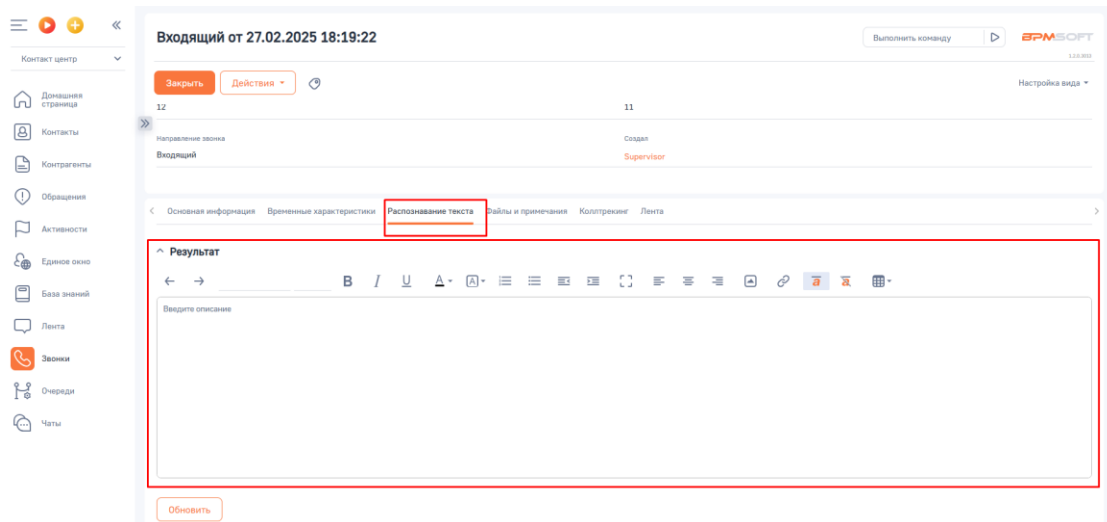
Контакт центр

Домашняя страница
Контакты
Контрагенты
Обращения
Активности
Единое окно
База знаний
Лента
Звонки
Очереди
Чаты

Входящий от 27.02.2025 18:19:22

Выполнить команду

BPMSOFT
1.2.0.3012

Закрыть
Действия

Настройка вида

12
11

Направление звонка
Входящий

Создал
Supervisor

Основная информация
Временные характеристики
Распознавание текста
Файлы и примечания
Коллтрекинг
Лента

Результат

B I U A

Введите описание

Обновить